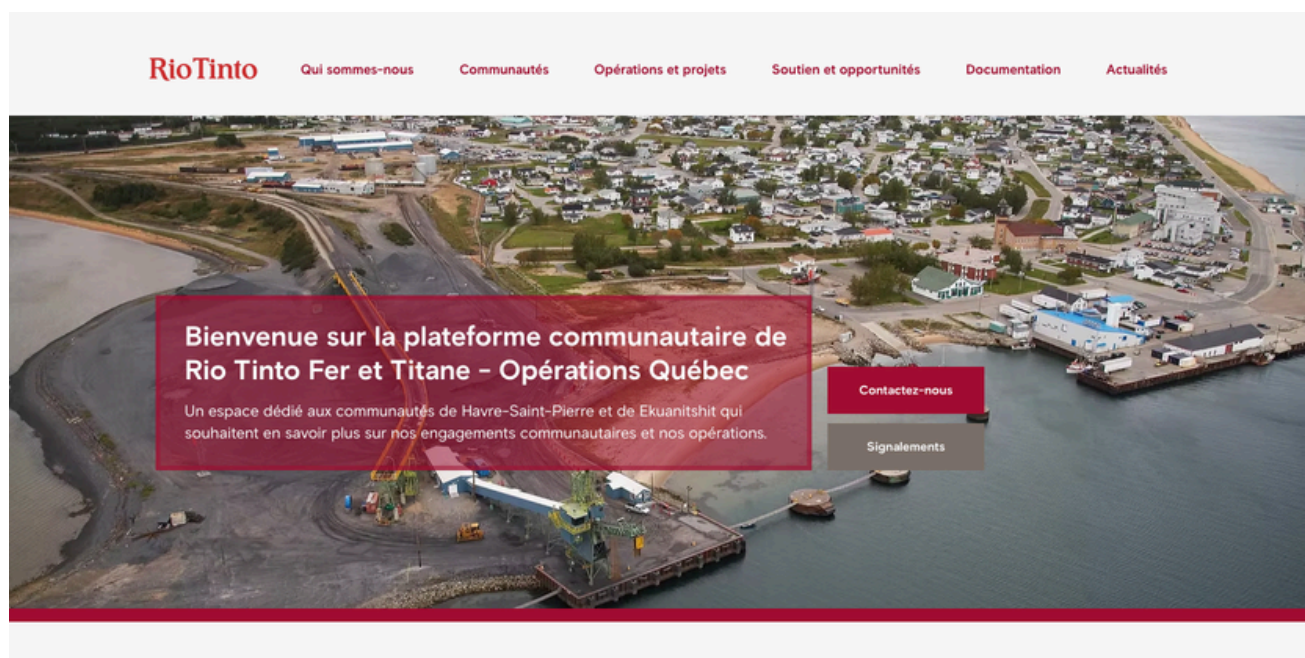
RioTinto

Qui sommes-nous
Communautés
Opérations et projets
Soutien et opportunités
Documentation
Actualités

Bienvenue sur la plateforme communautaire de Rio Tinto Fer et Titane - Opérations Québec

Un espace dédié aux communautés de Havre-Saint-Pierre et de Ekuanitshit qui souhaitent en savoir plus sur nos engagements communautaires et nos opérations.

Contactez-nous

Signalements